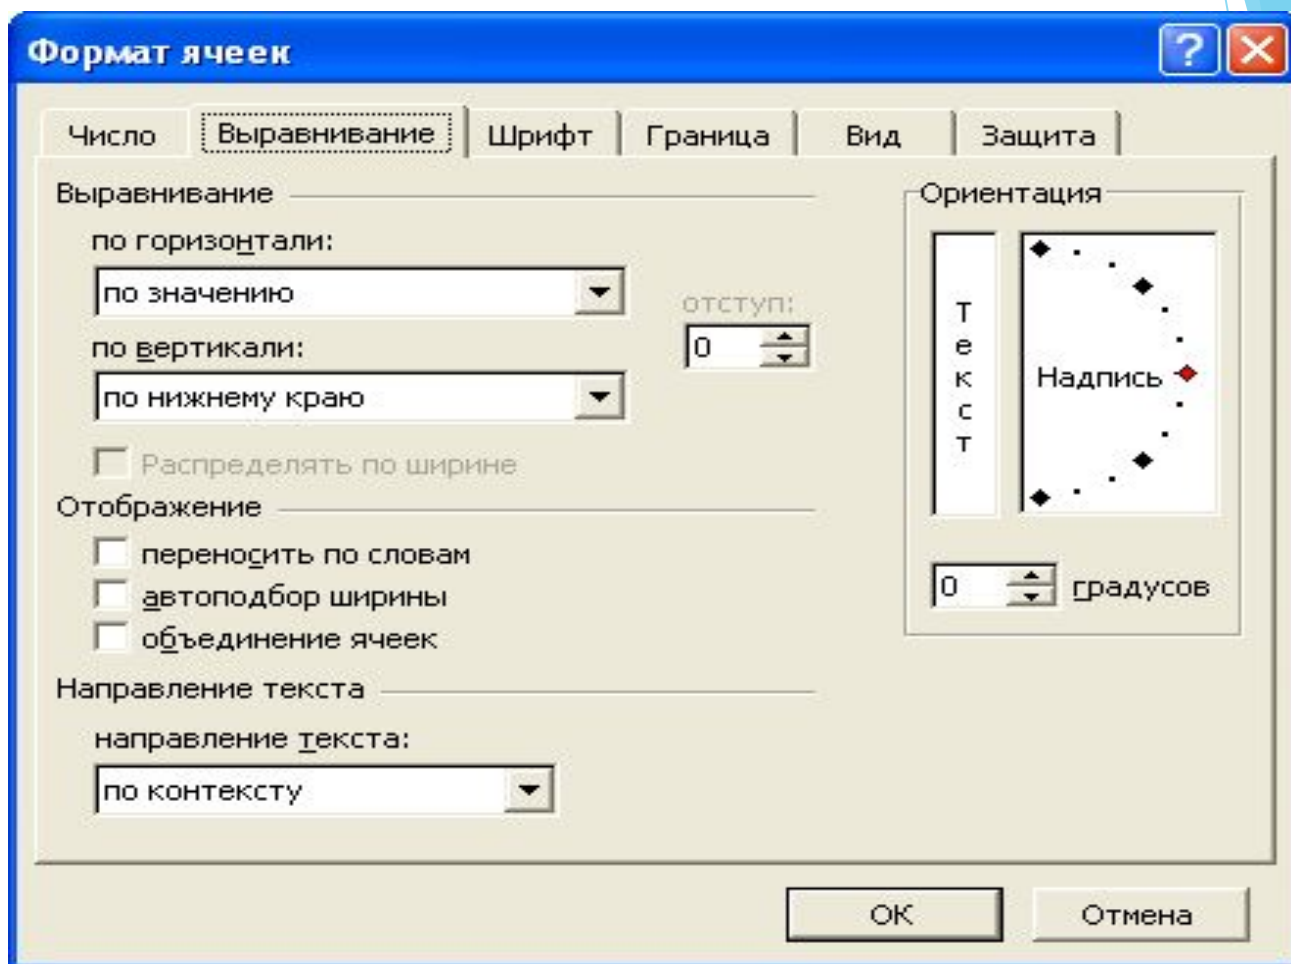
Формат ячеек

Число | Выравнивание | Шрифт | Граница | Вид | Защита

Выравнивание

по горизонтали:

по значению

отступ:

0

по вертикали:

по нижнему краю

Распределять по ширине

Отображение

переносить по словам

автоподбор ширины

объединение ячеек

Направление текста

направление текста:

по контексту

Ориентация

Т
е
к
с
т

Надпись

0 градусов

ОК

Отмена